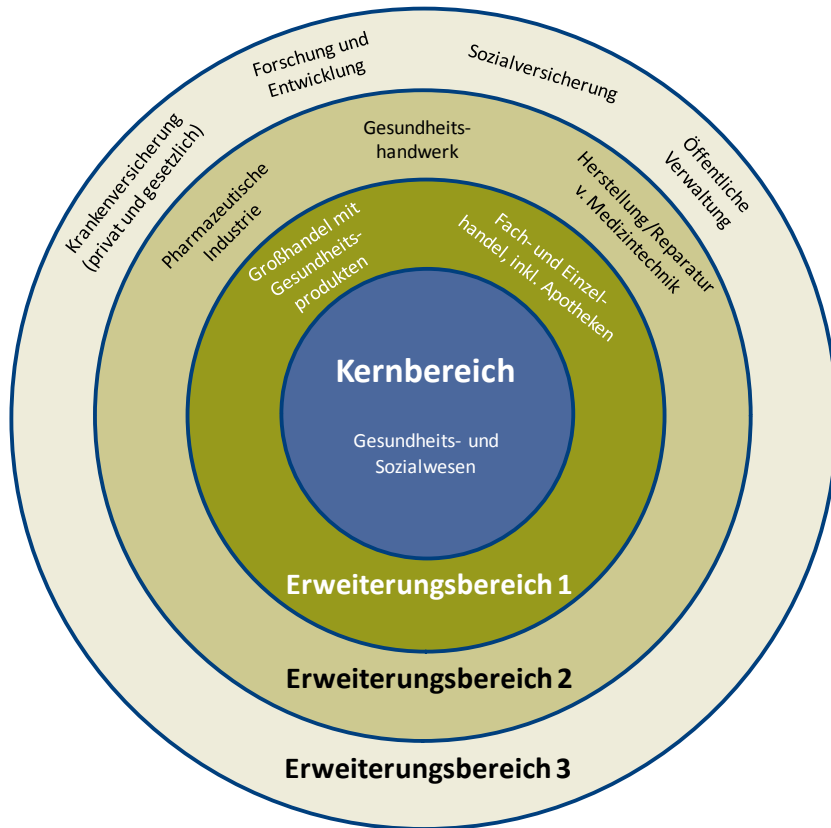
Krankenversicherung (privat und gesetzlich)

Forschung und Entwicklung

Sozialversicherung

Öffentliche Verwaltung

Pharmazeutische Industrie

Gesundheits-handwerk

Herstellung /Reparatur v. Medizintechnik

Großhandel mit Gesundheits-produkten

Fach- und Einzel-handel, inkl. Apotheken

Kernbereich

Gesundheits- und Sozialwesen

Erweiterungsbereich 1

Erweiterungsbereich 2

Erweiterungsbereich 3